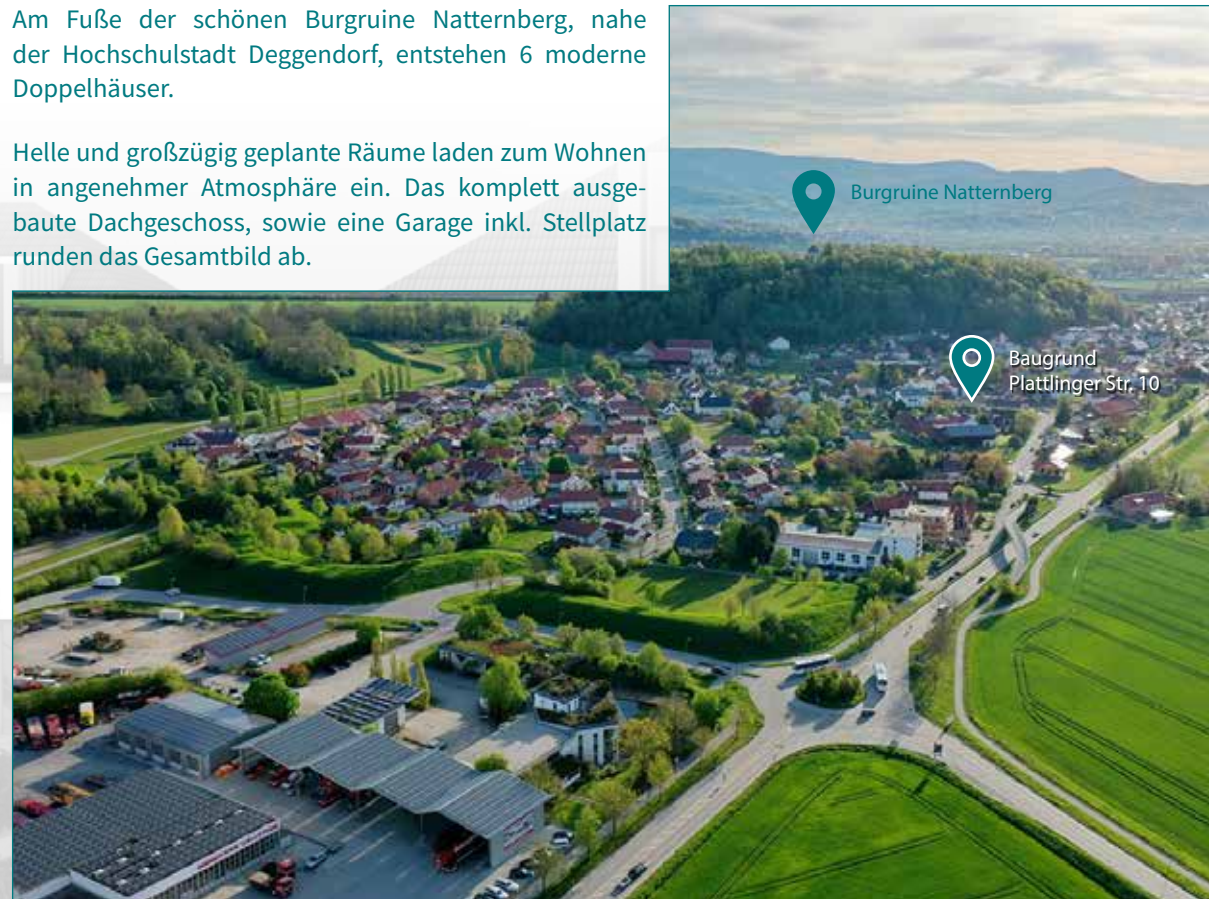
Am Fuße der schönen Burgruine Natternberg, nahe der Hochschulstadt Deggendorf, entstehen 6 moderne Doppelhäuser.

Helle und großzügig geplante Räume laden zum Wohnen in angenehmer Atmosphäre ein. Das komplett ausgebaute Dachgeschoss, sowie eine Garage inkl. Stellplatz runden das Gesamtbild ab.

Burgruine Natternberg

Baugrund
Plattlinger Str. 10